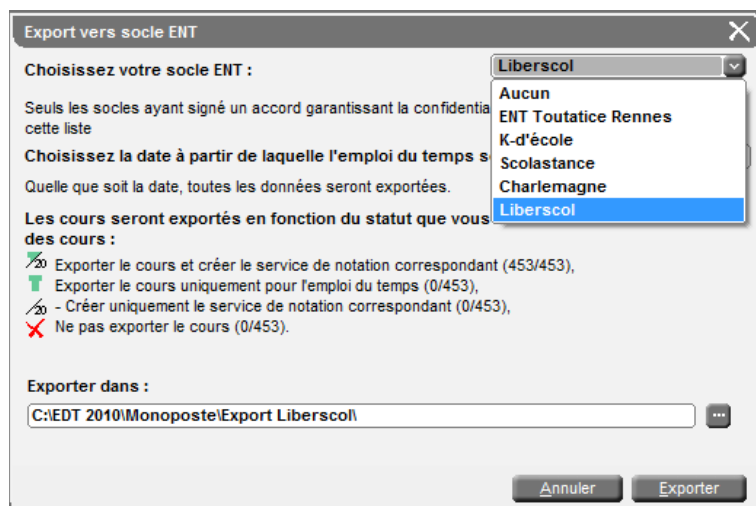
Export vers socle ENT

Choisissez votre socle ENT :

Liberscol

Aucun
ENT Toutatice Rennes
K-d'école
Scolastance
Charlemagne
Liberscol

Seuls les socles ayant signé un accord garantissant la confidentia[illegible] cette liste

Choisissez la date à partir de laquelle l'emploi du temps s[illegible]

Quelle que soit la date, toutes les données seront exportées.

Les cours seront exportés en fonction du statut que vous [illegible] des cours :

Exporter le cours et créer le service de notation correspondant (453/453),
Exporter le cours uniquement pour l'emploi du temps (0/453),
- Créer uniquement le service de notation correspondant (0/453),
Ne pas exporter le cours (0/453).

Exporter dans :

C:\EDT 2010\Monoposte\Export Liberscol\

...

Annuler Exporter